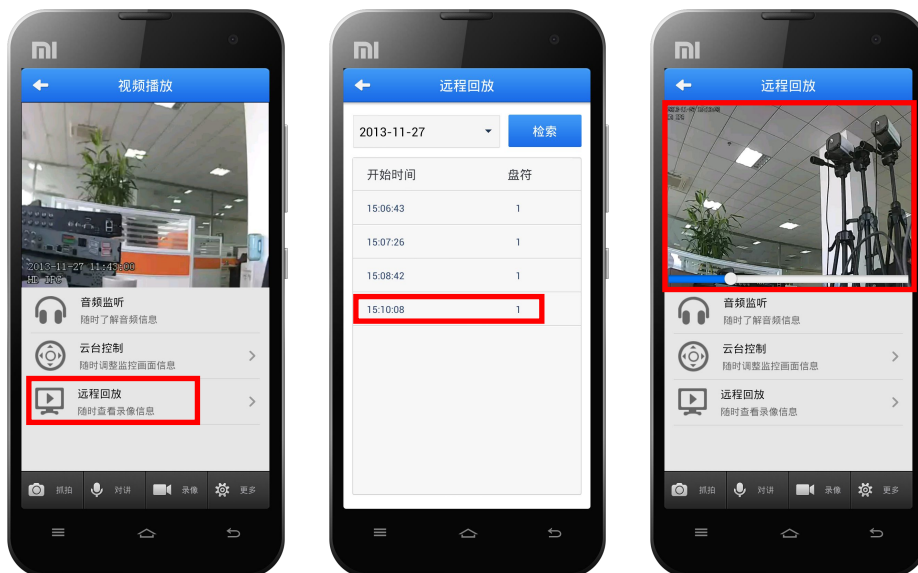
MI

视频播放

2013-11-27 11:45:00
HI IPC

音频监听
随时了解音频信息

云台控制
随时调整监控画面信息

远程回放
随时查看录像信息

抓拍 对讲 录像 更多

MI

远程回放

2013-11-27

检索

| 开始时间 | 盘符 |
|---|---|
| 15:06:43 | 1 |
| 15:07:26 | 1 |
| 15:08:42 | 1 |
| 15:10:08 | 1 |

MI

远程回放

音频监听
随时了解音频信息

云台控制
随时调整监控画面信息

远程回放
随时查看录像信息

抓拍 对讲 录像 更多